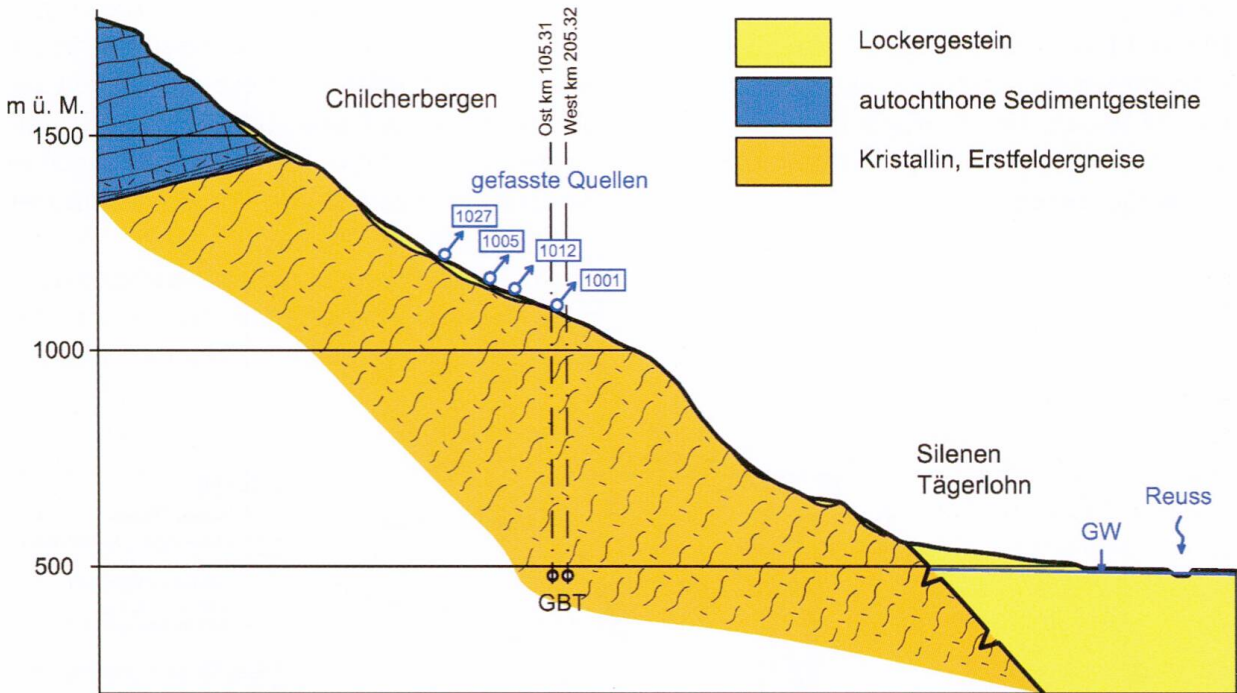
Lockergestein

autochthone Sedimentgesteine

Kristallin, Erstfeldergneise

m ü. M.

1500

1000

500

Chilcherbergen

Ost km 105.31

West km 205.32

gefasste Quellen

1027

1005

1012

1001

GBT

Silenen
Tägerlohn

GW

Reuss